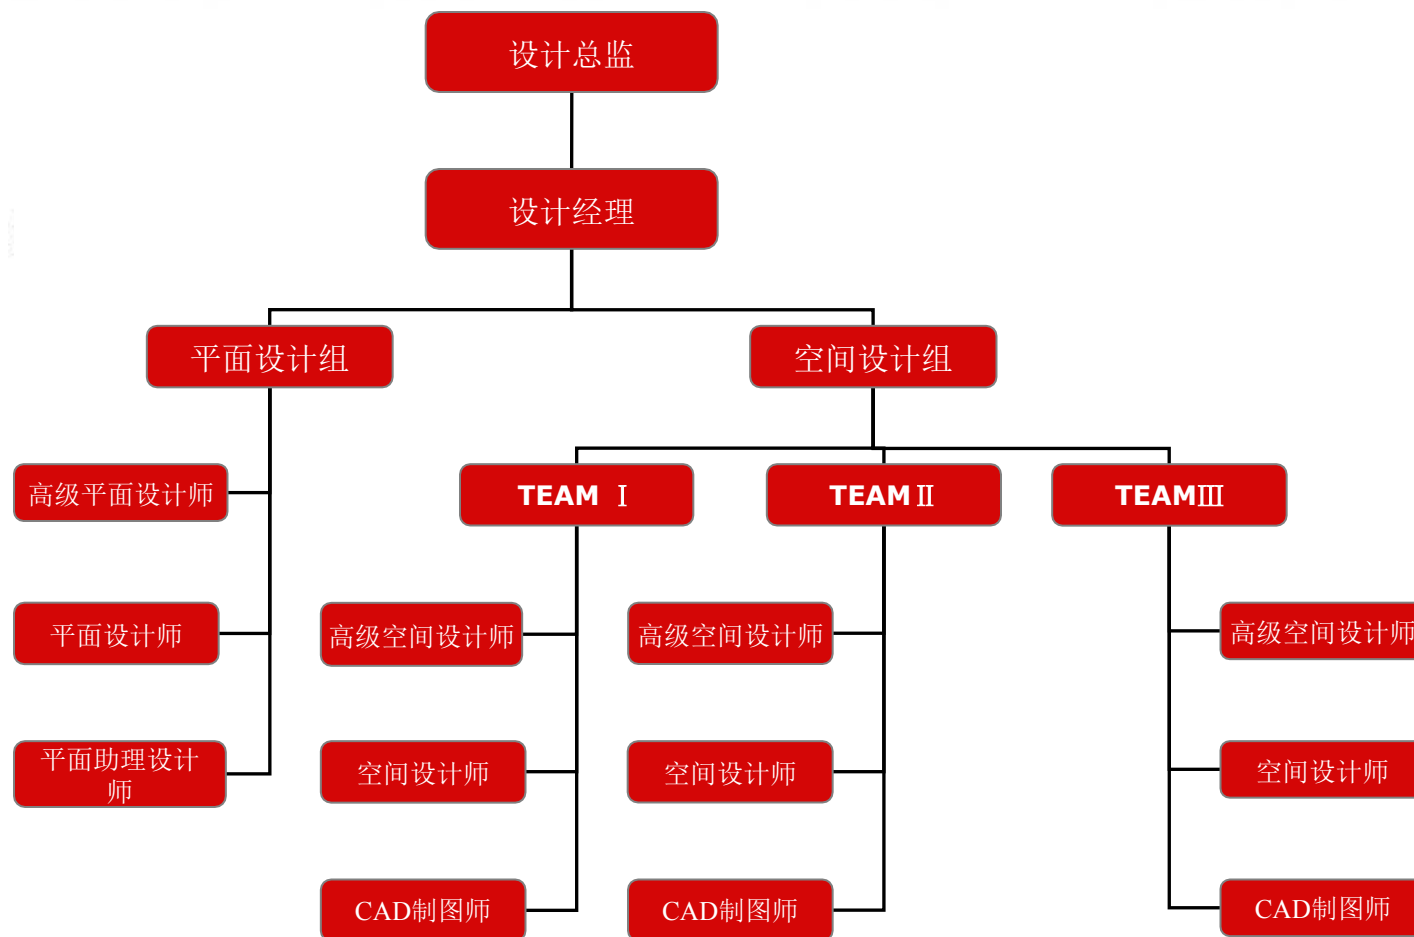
设计总监

设计经理

平面设计组

空间设计组

高级平面设计师

平面设计师

平面助理设计师

TEAM Ⅰ

TEAM Ⅱ

TEAM Ⅲ

高级空间设计师

空间设计师

CAD制图师

高级空间设计师

空间设计师

CAD制图师

高级空间设计师

空间设计师

CAD制图师